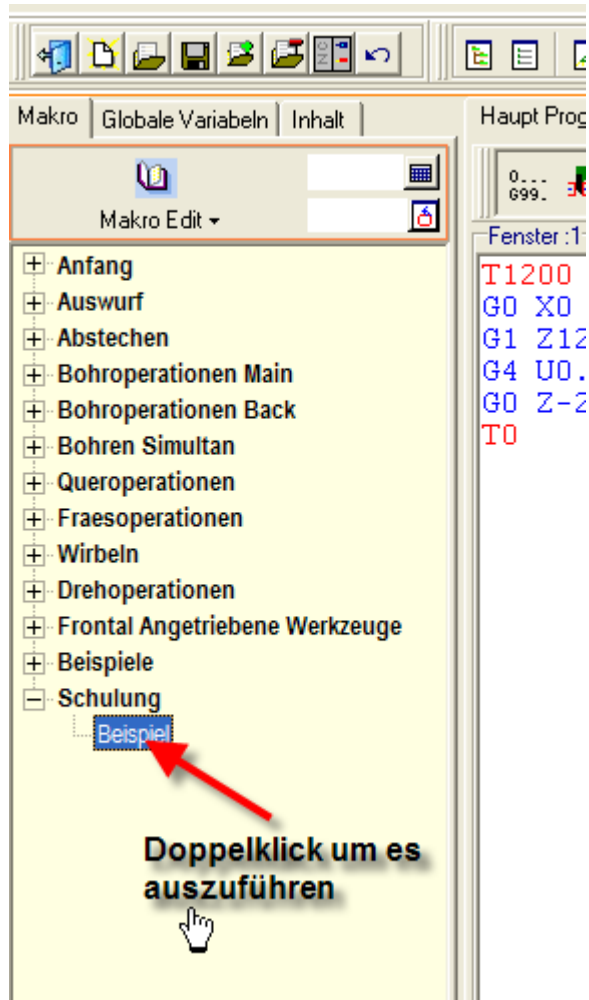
Makro | Globale Variabeln | Inhalt

Makro Edit ▾

Anfang
Auswurf
Abstechen
Bohroperationen Main
Bohroperationen Back
Bohren Simultan
Queroperationen
Fraesoperationen
Wirbeln
Drehoperationen
Frontal Angetriebene Werkzeuge
Beispiele
Schulung
Beispiel

Doppelklick um es auszuführen

Haupt Prog

0...
G99.

Fenster :1

T1200
G0 X0
G1 Z12
G4 U0.
G0 Z-2
T0